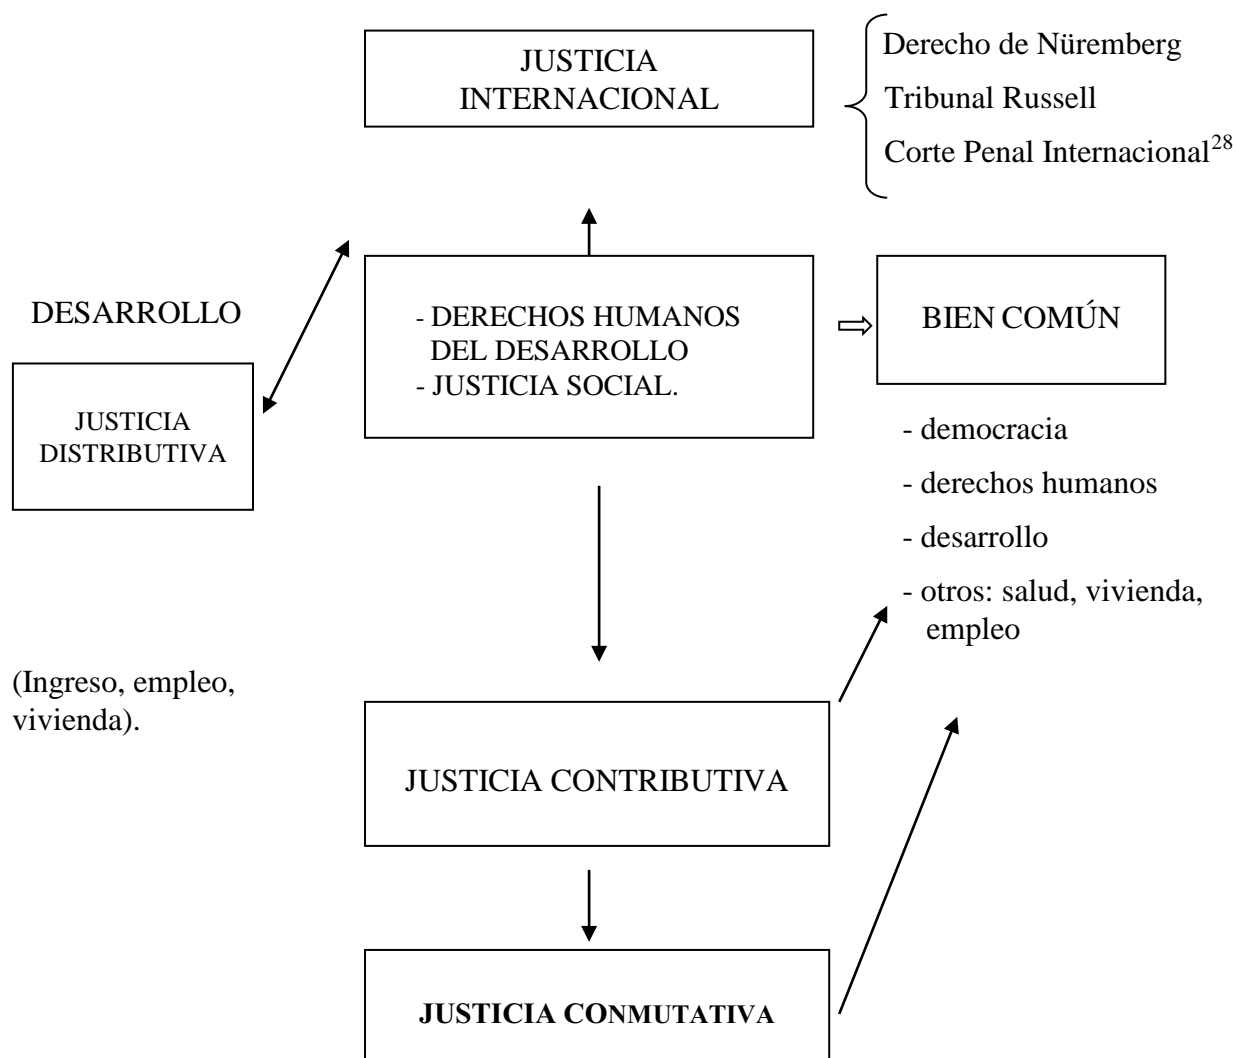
JUSTICIA INTERNACIONAL

Derecho de Nüremberg
Tribunal Russell
Corte Penal Internacional$^{28}$

DESARROLLO

JUSTICIA DISTRIBUTIVA

- DERECHOS HUMANOS DEL DESARROLLO
- JUSTICIA SOCIAL.

BIEN COMÚN

- democracia
- derechos humanos
- desarrollo
- otros: salud, vivienda, empleo

(Ingreso, empleo, vivienda).

JUSTICIA CONTRIBUTIVA

JUSTICIA CONMUTATIVA